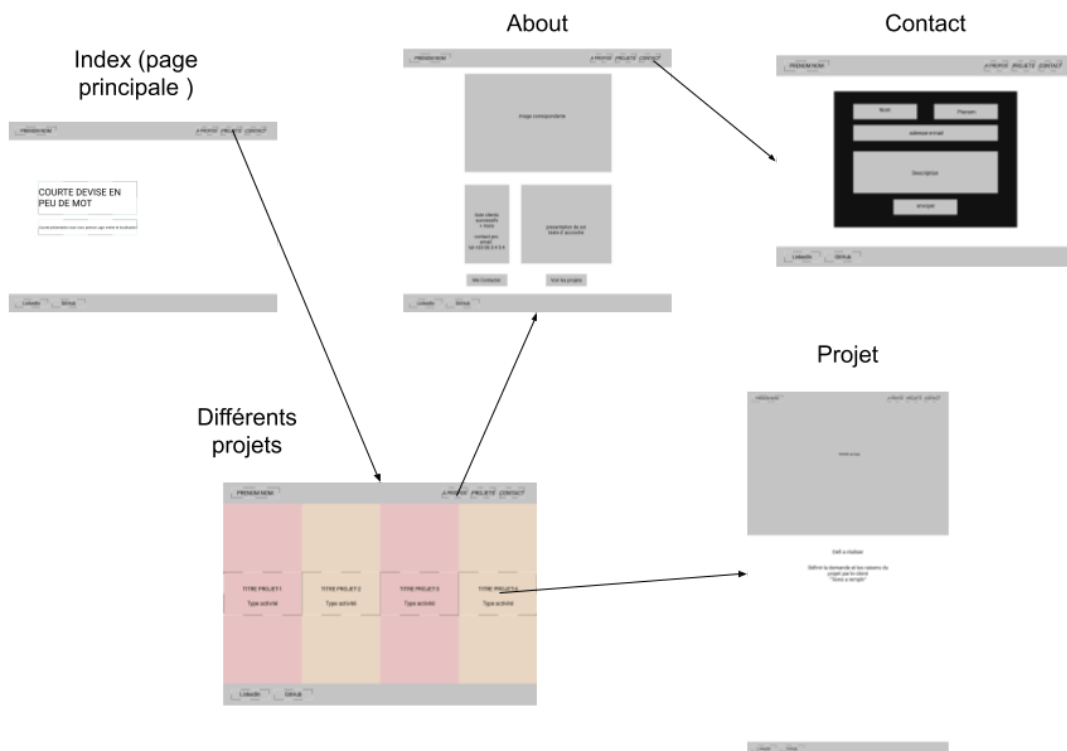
About

Contact

Index (page principale )

PRENOM NOM

A PROPOS PROJETS CONTACT

COURTE DEVISE EN PEU DE MOT

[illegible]

LinkedIn GitHub

PRENOM NOM

A PROPOS PROJETS CONTACT

Image correspondante

liste clients succesfs + diverses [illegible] contact par email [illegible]

présentation du soi texte d'accroche

Me Contacter

Voir les projets

LinkedIn GitHub

PRENOM NOM

A PROPOS PROJETS CONTACT

Nom

Prenom

adresse e-mail

Description

envoyer

LinkedIn GitHub

Projet

PRENOM NOM

A PROPOS PROJETS CONTACT

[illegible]

Défi à réaliser

Définir la demande et les raisons du projet par le client "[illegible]"

LinkedIn GitHub

Différents projets

PRENOM NOM

A PROPOS PROJETS CONTACT

TITRE PROJET 1
Type activité

TITRE PROJET 2
Type activité

TITRE PROJET 3
Type activité

TITRE PROJET 4
Type activité

LinkedIn GitHub